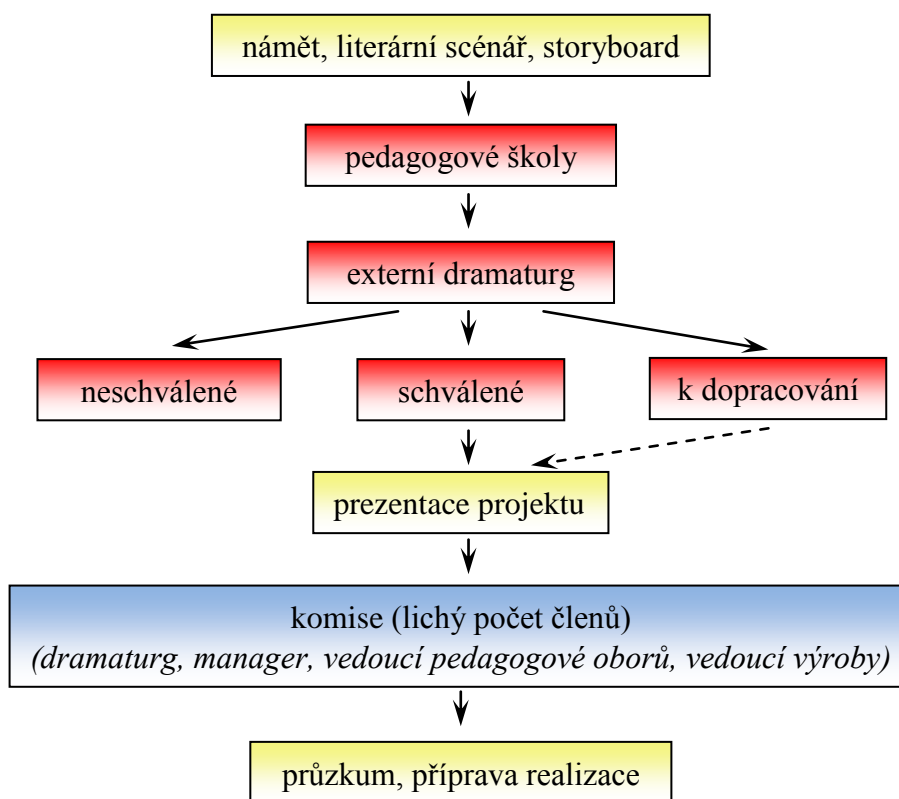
námět, literární scénář, storyboard

pedagogové školy

externí dramaturg

neschválené

schválené

k dopracování

prezentace projektu

komise (lichý počet členů)
*(dramaturg, manager, vedoucí pedagogové oborů, vedoucí výroby)*

průzkum, příprava realizace